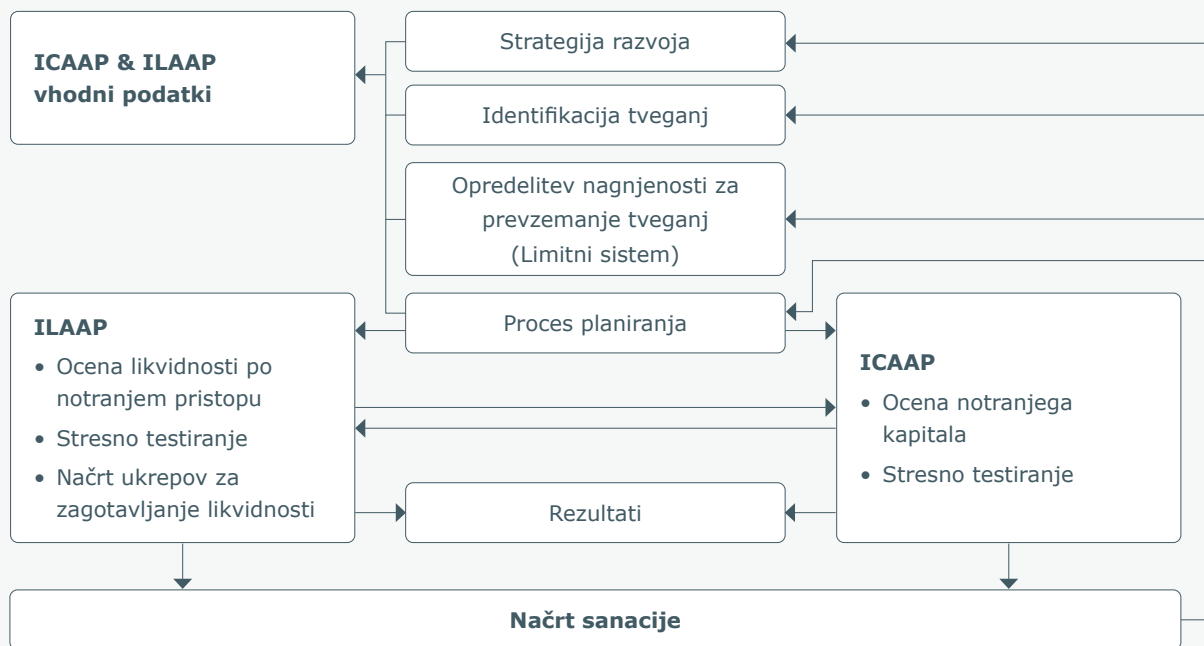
**ICAAP & ILAAP vhodni podatki**

Strategija razvoja

Identifikacija tveganj

Opredelitev nagnjenosti za prevzemanje tveganj (Limitni sistem)

Proces planiranja

**ILAAP**
• Ocena likvidnosti po notranjem pristopu
• Stresno testiranje
• Načrt ukrepov za zagotavljanje likvidnosti

**ICAAP**
• Ocena notranjega kapitala
• Stresno testiranje

Rezultati

**Načrt sanacije**